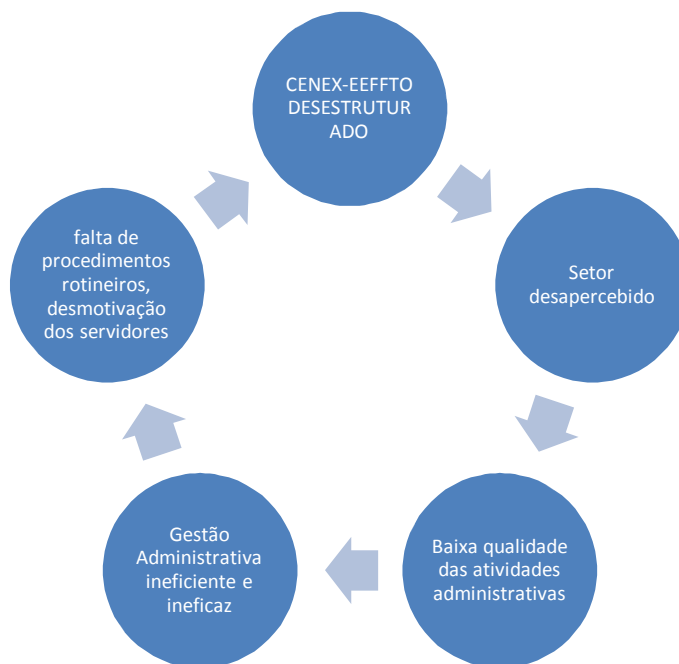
CENEX-EEFFTO DESESTRUTURADO

Setor desapercebido

Baixa qualidade das atividades administrativas

Gestão Administrativa ineficiente e ineficaz

falta de procedimentos rotineiros, desmotivação dos servidores